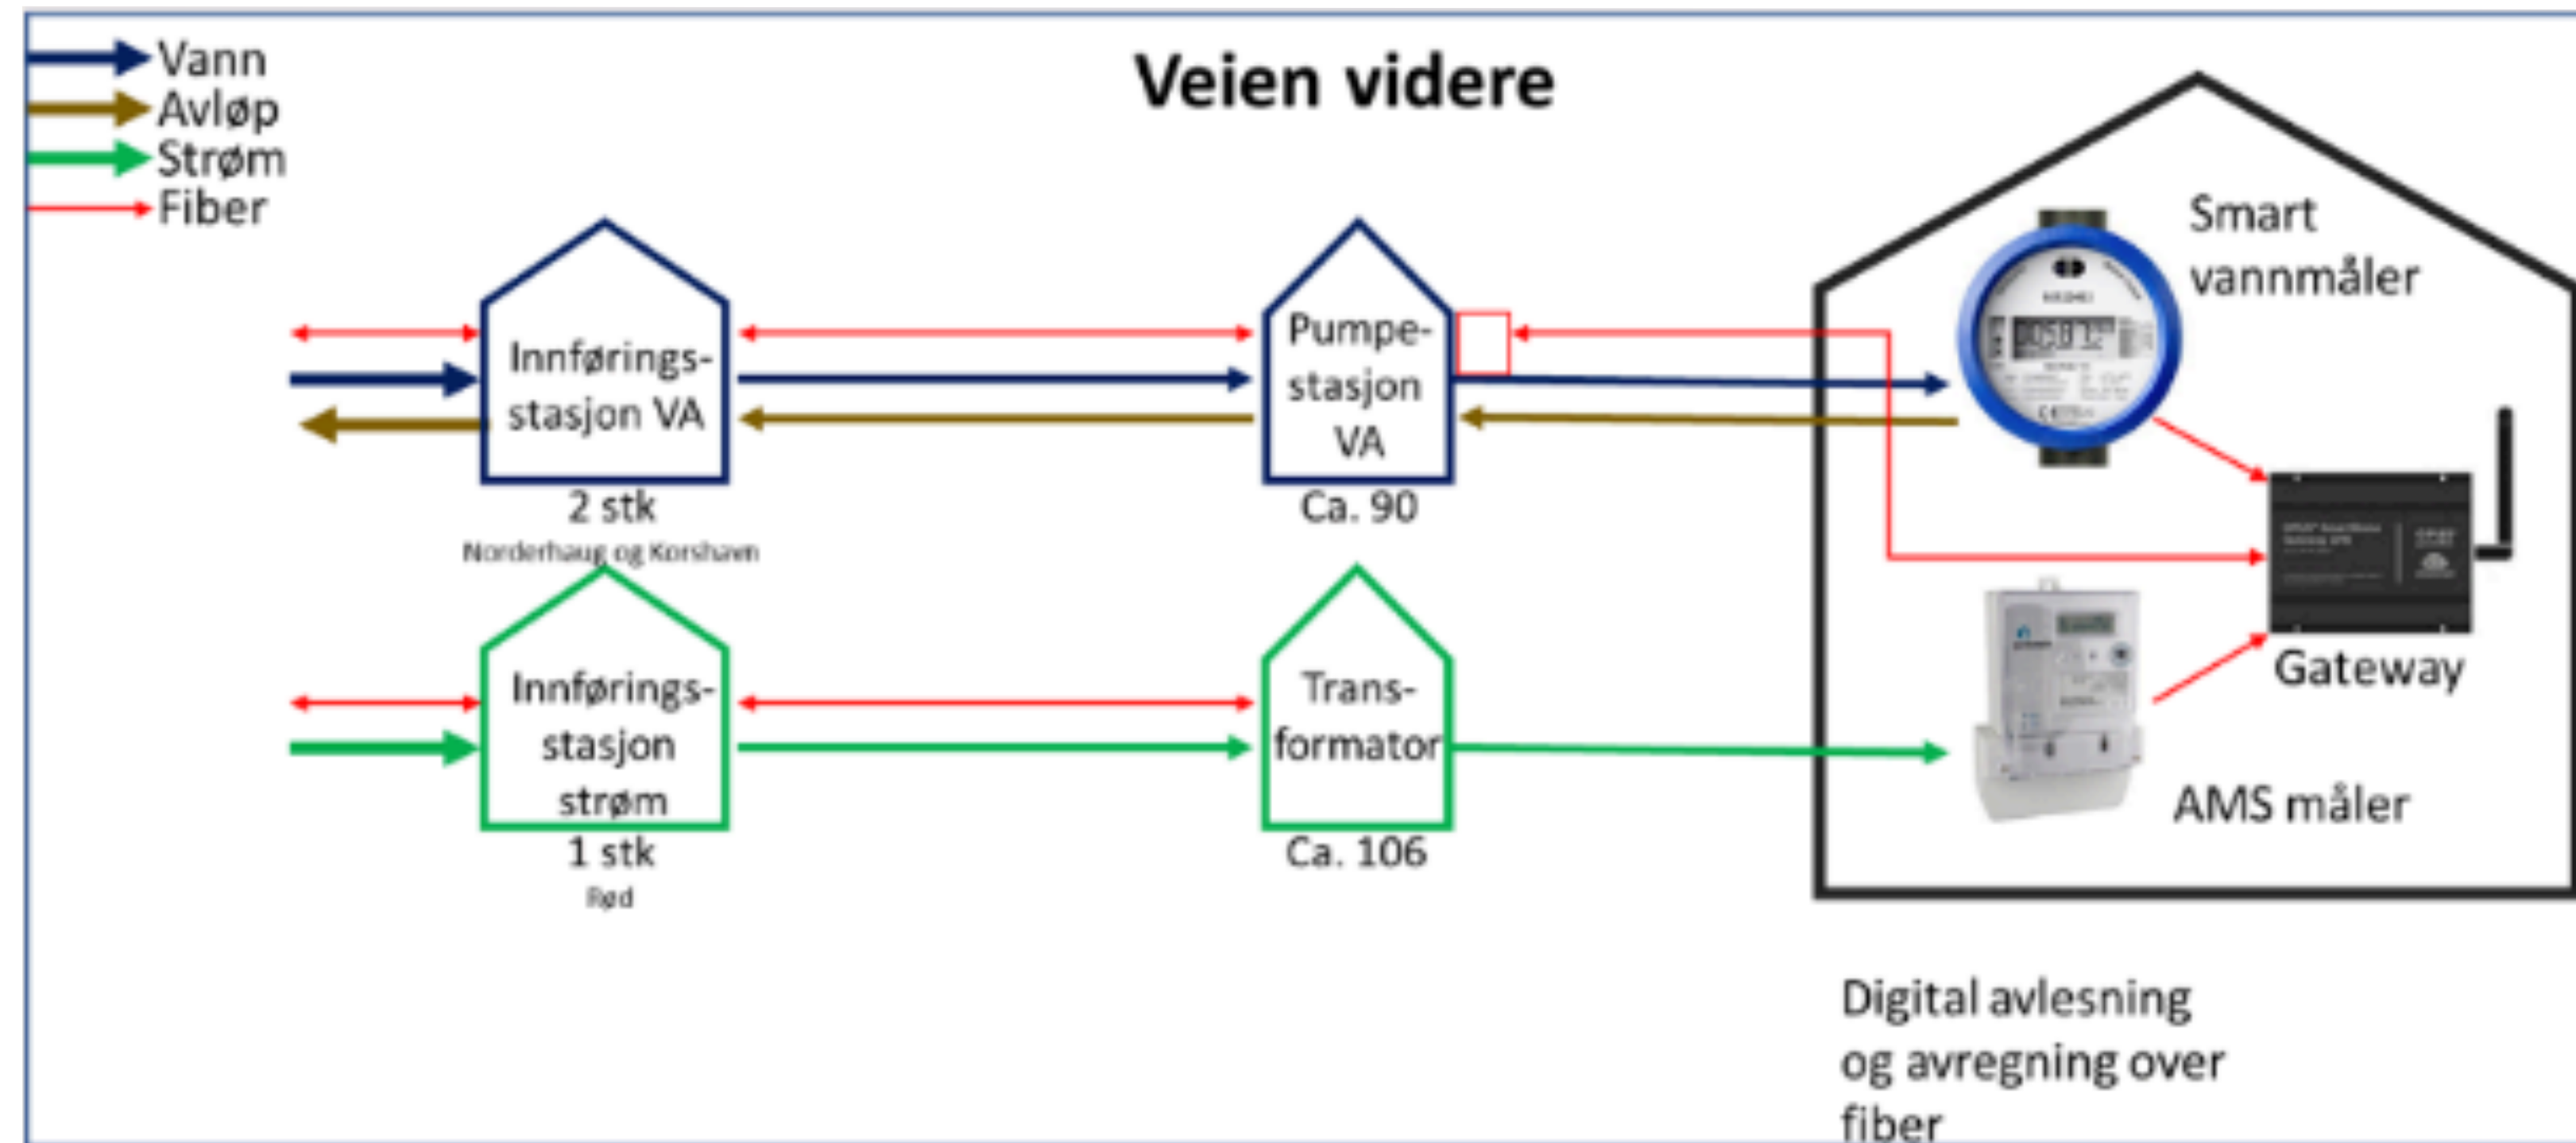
Vann
Avløp
Strøm
Fiber

Veien videre

Innførings-stasjon VA
2 stk
Norderhaug og Korshavn

Pumpe-stasjon VA
Ca. 90

Smart vannmåler

Gateway

Innførings-stasjon strøm
1 stk
Rød

Trans-formator
Ca. 106

AMS måler

Digital avlesning og avregning over fiber